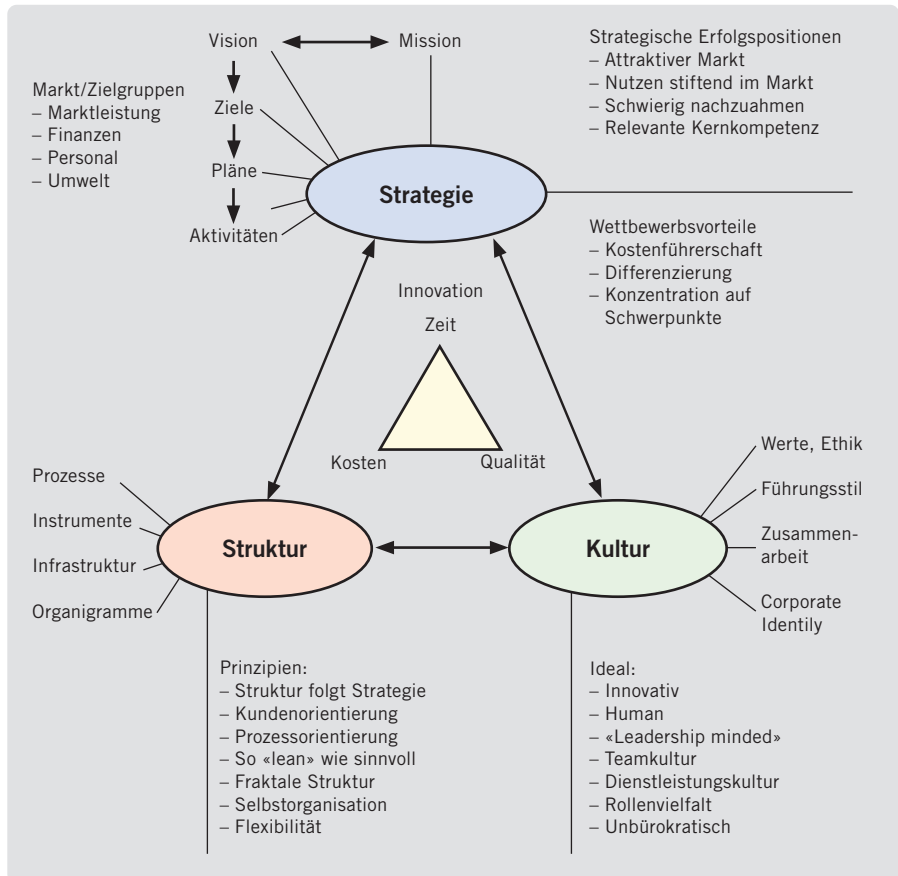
Vision

Mission

Ziele

Pläne

Aktivitäten

Markt/Zielgruppen
– Marktleistung
– Finanzen
– Personal
– Umwelt

Strategische Erfolgspositionen
– Attraktiver Markt
– Nutzen stiftend im Markt
– Schwierig nachzuahmen
– Relevante Kernkompetenz

Strategie

Wettbewerbsvorteile
– Kostenführerschaft
– Differenzierung
– Konzentration auf Schwerpunkte

Innovation

Zeit

Kosten

Qualität

Prozesse

Instrumente

Infrastruktur

Organigramme

Struktur

Kultur

Werte, Ethik

Führungsstil

Zusammenarbeit

Corporate Identily

Prinzipien:
– Struktur folgt Strategie
– Kundenorientierung
– Prozessorientierung
– So «lean» wie sinnvoll
– Fraktale Struktur
– Selbstorganisation
– Flexibilität

Ideal:
– Innovativ
– Human
– «Leadership minded»
– Teamkultur
– Dienstleistungskultur
– Rollenvielfalt
– Unbürokratisch